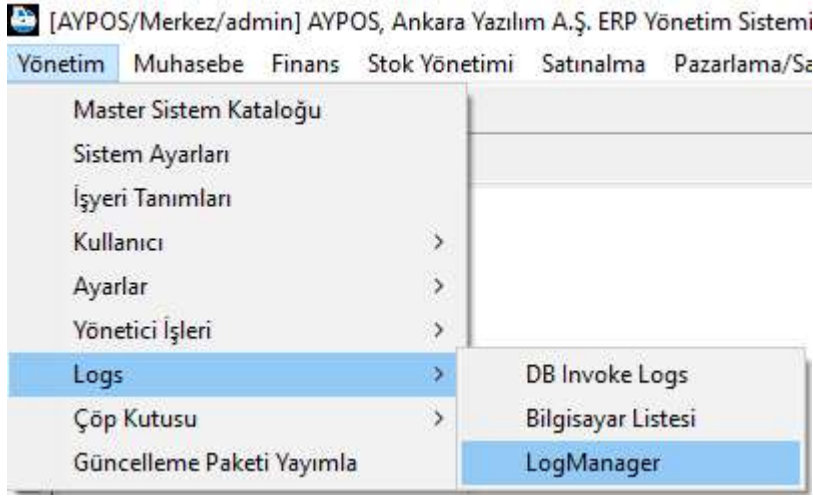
[AYPOS/Merkez/admin] AYPOS, Ankara Yazılım A.Ş. ERP Yönetim Sistemi

Yönetim Muhasebe Finans Stok Yönetimi Satınalma Pazarlama/Sa

Master Sistem Kataloğu
Sistem Ayarları
İşyeri Tanımları
Kullanıcı
Ayarlar
Yönetici İşleri
Logs
Çöp Kutusu
Güncelleme Paketi Yayımla

DB Invoke Logs
Bilgisayar Listesi
LogManager